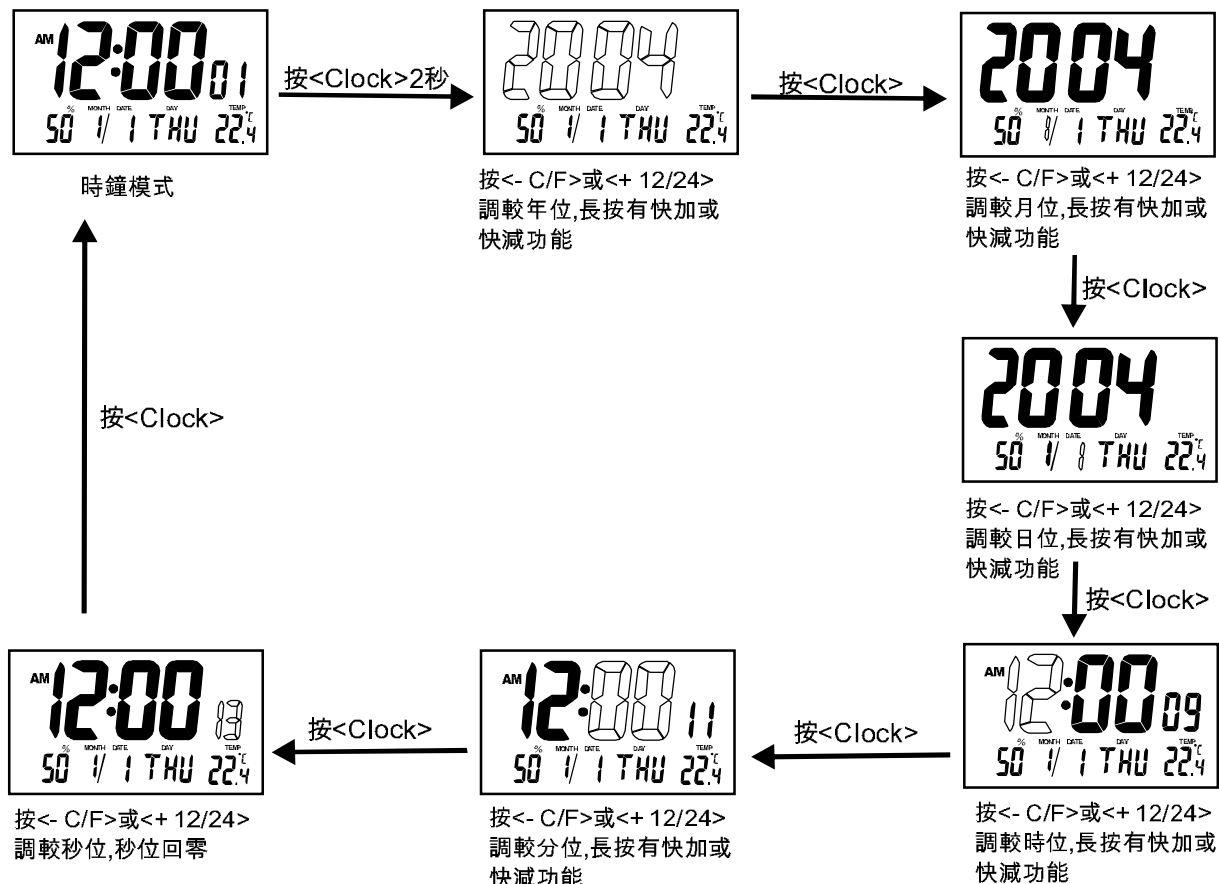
AM 12:00 01
% MONTH DATE DAY TEMP ℃
50 1/ 1 THU 22.4

時鐘模式

按<Clock>2秒

2004
% MONTH DATE DAY TEMP ℃
50 1/ 1 THU 22.4

按<- C/F>或<+ 12/24>
調較年位,長按有快加或快減功能

按<Clock>

2004
% MONTH DATE DAY TEMP ℃
50 8/ 1 THU 22.4

按<- C/F>或<+ 12/24>
調較月位,長按有快加或快減功能

按<Clock>

2004
% MONTH DATE DAY TEMP ℃
50 1/ 8 THU 22.4

按<- C/F>或<+ 12/24>
調較日位,長按有快加或快減功能

按<Clock>

AM 12:00 09
% MONTH DATE DAY TEMP ℃
50 1/ 1 THU 22.4

按<- C/F>或<+ 12/24>
調較時位,長按有快加或快減功能

按<Clock>

AM 12:00 11
% MONTH DATE DAY TEMP ℃
50 1/ 1 THU 22.4

按<- C/F>或<+ 12/24>
調較分位,長按有快加或快減功能

按<Clock>

AM 12:00 13
% MONTH DATE DAY TEMP ℃
50 1/ 1 THU 22.4

按<- C/F>或<+ 12/24>
調較秒位,秒位回零

按<Clock>